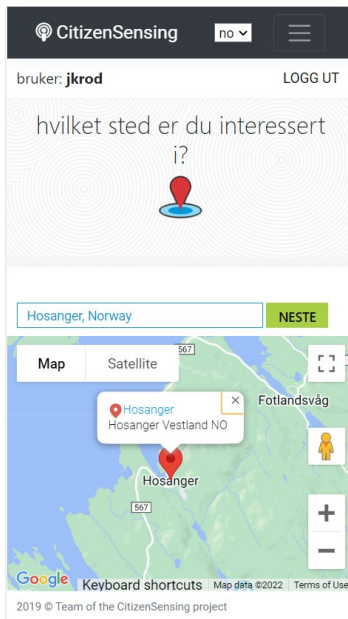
CitizenSensing no

bruker: jkrod LOGG UT

hvilket sted er du interessert i?

Hosanger, Norway NESTE

Map Satellite

567

Hosanger
Hosanger Vestland NO

Fotlandsvåg

Hosanger

567

+
−

Google Keyboard shortcuts Map data ©2022 Terms of Use

2019 © Team of the CitizenSensing project